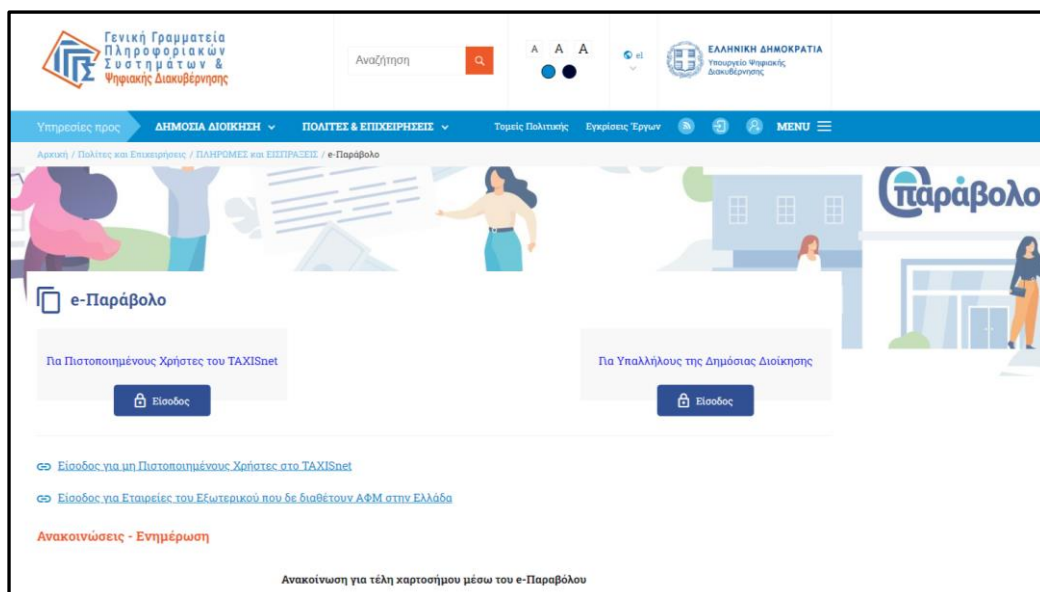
Γενική Γραμματεία Πληροφοριακών Συστημάτων & Ψηφιακής Διακυβέρνησης

Αναζήτηση

A A A

el

ΕΛΛΗΝΙΚΗ ΔΗΜΟΚΡΑΤΙΑ
Υπουργείο Ψηφιακής Διακυβέρνησης

Υπηρεσίες προς ΔΗΜΟΣΙΑ ΔΙΟΙΚΗΣΗ ΠΟΛΙΤΕΣ & ΕΠΙΧΕΙΡΗΣΕΙΣ Τομείς Πολιτικής Εγκρίσεις Έργων MENU

Αρχική / Πολίτες και Επιχειρήσεις / ΠΛΗΡΩΜΕΣ και ΕΙΣΠΡΑΞΕΙΣ / e-Παράβολο

παράβολο

e-Παράβολο

Για Πιστοποιημένους Χρήστες του TAXISnet

Είσοδος

Για Υπαλλήλους της Δημόσιας Διοίκησης

Είσοδος

Είσοδος για μη Πιστοποιημένους Χρήστες στο TAXISnet

Είσοδος για Εταιρείες του Εξωτερικού που δε διαθέτουν ΑΦΜ στην Ελλάδα

Ανακοινώσεις - Ενημέρωση

Ανακοίνωση για τέλη χαρτοσήμου μέσω του e-Παραβόλου